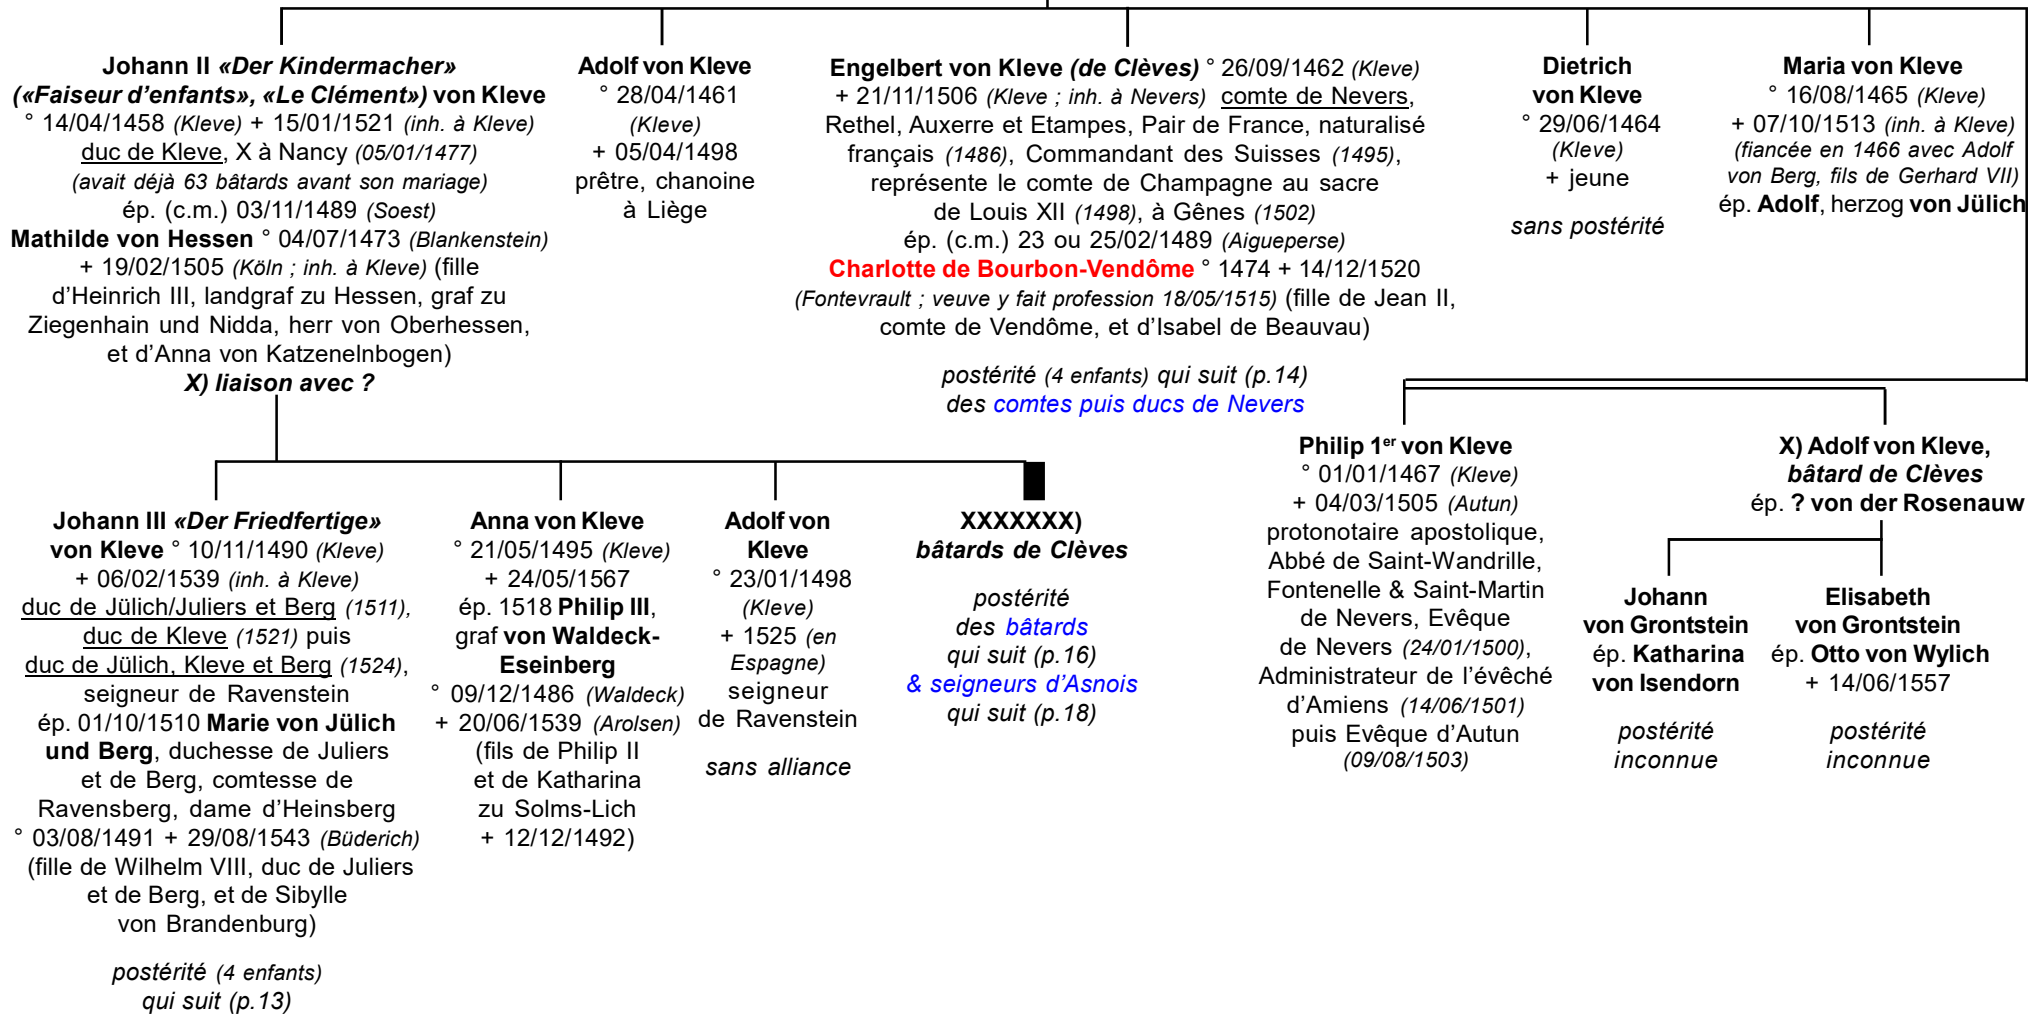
Johann II «Der Kindermacher» («Faiseur d'enfants», «Le Clément») von Kleve
° 14/04/1458 (Kleve) + 15/01/1521 (inh. à Kleve)
duc de Kleve, X à Nancy (05/01/1477)
(avait déjà 63 bâtards avant son mariage)
ép. (c.m.) 03/11/1489 (Soest)
Mathilde von Hessen ° 04/07/1473 (Blankenstein)
+ 19/02/1505 (Köln ; inh. à Kleve) (fille d'Heinrich III, landgraf zu Hessen, graf zu Ziegenhain und Nidda, herr von Oberhessen, et d'Anna von Katzenelnbogen)
X) liaison avec ?

Adolf von Kleve
° 28/04/1461 (Kleve)
+ 05/04/1498
prêtre, chanoine à Liège

Engelbert von Kleve (de Clèves) ° 26/09/1462 (Kleve)
+ 21/11/1506 (Kleve ; inh. à Nevers) comte de Nevers, Rethel, Auxerre et Etampes, Pair de France, naturalisé français (1486), Commandant des Suisses (1495), représente le comte de Champagne au sacre de Louis XII (1498), à Gênes (1502)
ép. (c.m.) 23 ou 25/02/1489 (Aigueperse)
Charlotte de Bourbon-Vendôme ° 1474 + 14/12/1520 (Fontevrault ; veuve y fait profession 18/05/1515) (fille de Jean II, comte de Vendôme, et d'Isabel de Beauvau)

postérité (4 enfants) qui suit (p.14)
des comtes puis ducs de Nevers

Dietrich von Kleve
° 29/06/1464 (Kleve)
+ jeune

sans postérité

Maria von Kleve
° 16/08/1465 (Kleve)
+ 07/10/1513 (inh. à Kleve)
(fiancée en 1466 avec Adolf von Berg, fils de Gerhard VII)
ép. Adolf, herzog von Jülich

Johann III «Der Friedfertige» von Kleve ° 10/11/1490 (Kleve)
+ 06/02/1539 (inh. à Kleve)
duc de Jülich/Juliers et Berg (1511), duc de Kleve (1521) puis duc de Jülich, Kleve et Berg (1524), seigneur de Ravenstein
ép. 01/10/1510 Marie von Jülich und Berg, duchesse de Juliers et de Berg, comtesse de Ravensberg, dame d'Heinsberg
° 03/08/1491 + 29/08/1543 (Büderich)
(fille de Wilhelm VIII, duc de Juliers et de Berg, et de Sibylle von Brandenburg)

postérité (4 enfants) qui suit (p.13)

Anna von Kleve
° 21/05/1495 (Kleve)
+ 24/05/1567
ép. 1518 Philip III, graf von Waldeck-Eseinberg
° 09/12/1486 (Waldeck)
+ 20/06/1539 (Arolsen)
(fils de Philip II et de Katharina zu Solms-Lich
+ 12/12/1492)

Adolf von Kleve
° 23/01/1498 (Kleve)
+ 1525 (en Espagne)
seigneur de Ravenstein

sans alliance

XXXXXXX)
bâtards de Clèves

postérité des bâtards qui suit (p.16)
& seigneurs d'Asnois qui suit (p.18)

Philip 1er von Kleve
° 01/01/1467 (Kleve)
+ 04/03/1505 (Autun)
protonotaire apostolique, Abbé de Saint-Wandrille, Fontenelle & Saint-Martin de Nevers, Evêque de Nevers (24/01/1500), Administrateur de l'évêché d'Amiens (14/06/1501) puis Evêque d'Autun (09/08/1503)

X) Adolf von Kleve, bâtard de Clèves
ép. ? von der Rosenauw

Johann von Grontstein
ép. Katharina von Isendorn

postérité inconnue

Elisabeth von Grontstein
ép. Otto von Wylich
+ 14/06/1557

postérité inconnue